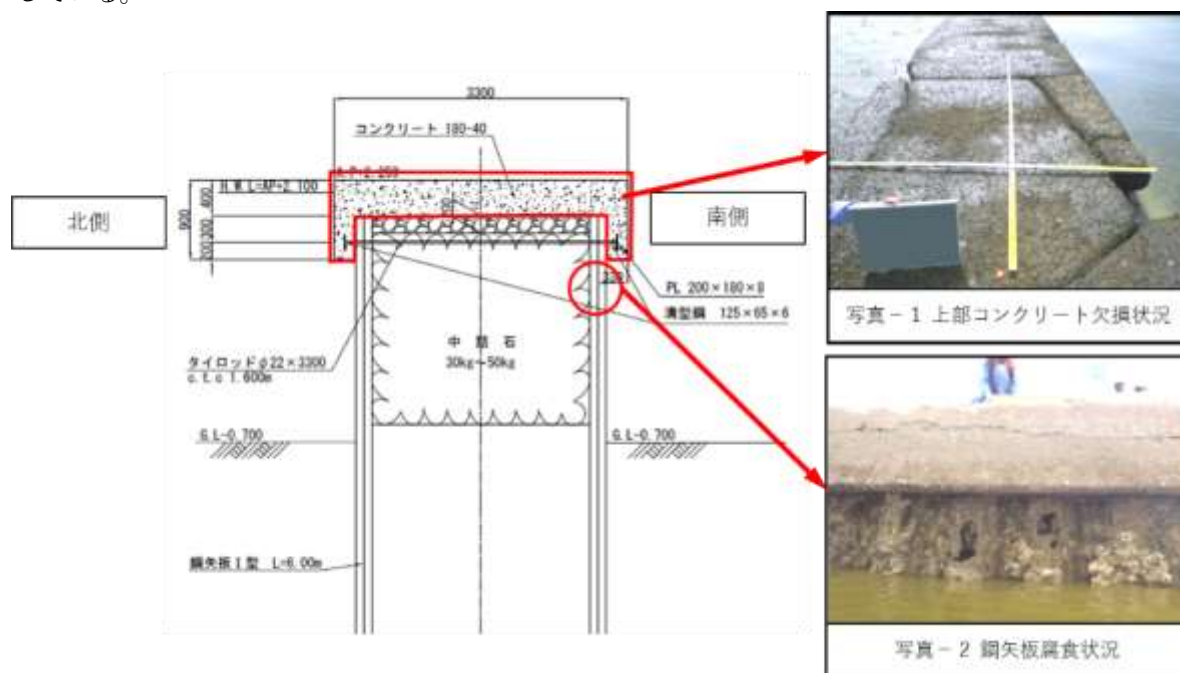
3300

コンクリート 180-40

A.P.2.250

H.W.L=AP+2.100

900

400

300

200

北側

南側

PL 200×180×8

溝型鋼 125×65×6

タイロッドφ22×3300
c.t.c 1.600m

中 詰 石
30kg～50kg

G.L-0.700

G.L-0.700

鋼矢板Ⅰ型 L=6.00m

写真－1 上部コンクリート欠損状況

写真－2 鋼矢板腐食状況